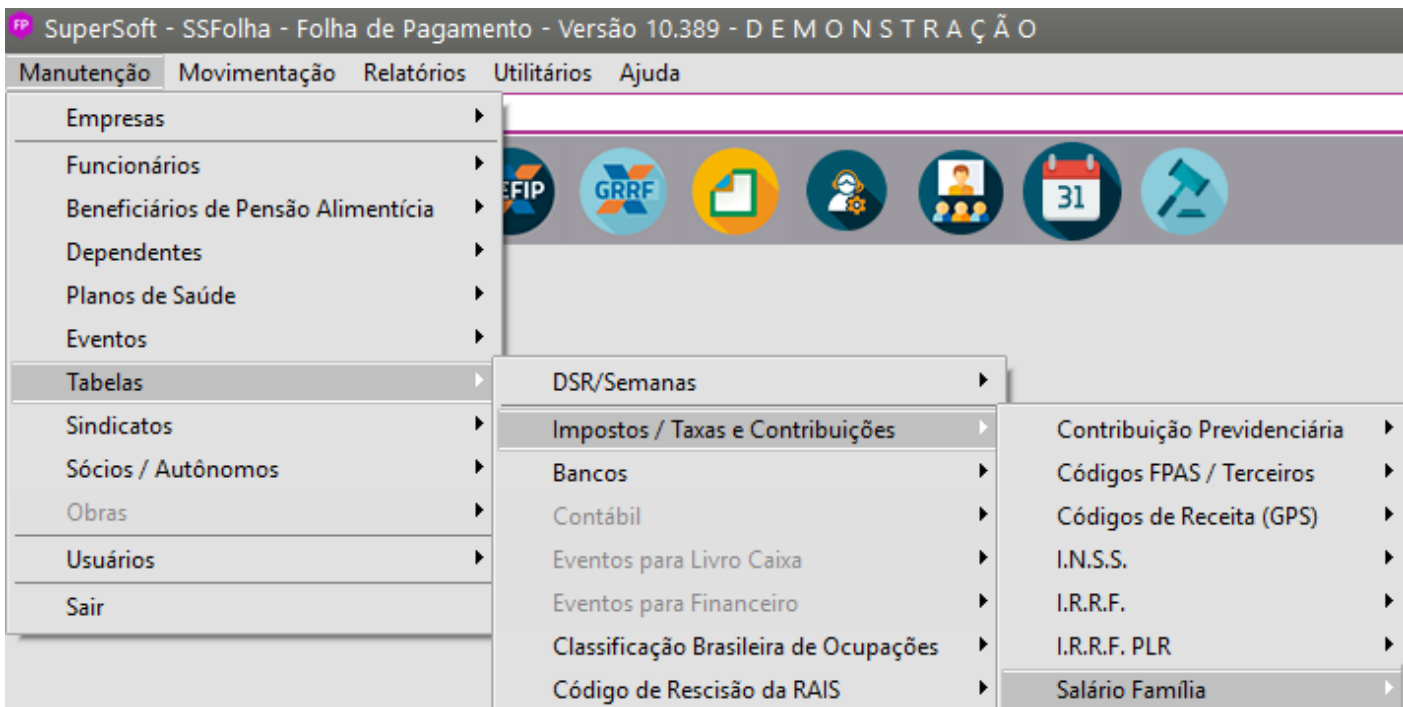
FP SuperSoft - SSFolha - Folha de Pagamento - Versão 10.389 - D E M O N S T R A Ç Ã O

Manutenção Movimentação Relatórios Utilitários Ajuda

Empresas
Funcionários
Beneficiários de Pensão Alimentícia
Dependentes
Planos de Saúde
Eventos
Tabelas
Sindicatos
Sócios / Autônomos
Obras
Usuários
Sair

EFIP GRRF 31

DSR/Semanas
Impostos / Taxas e Contribuições
Bancos
Contábil
Eventos para Livro Caixa
Eventos para Financeiro
Classificação Brasileira de Ocupações
Código de Rescisão da RAIS

Contribuição Previdenciária
Códigos FPAS / Terceiros
Códigos de Receita (GPS)
I.N.S.S.
I.R.R.F.
I.R.R.F. PLR
Salário Família